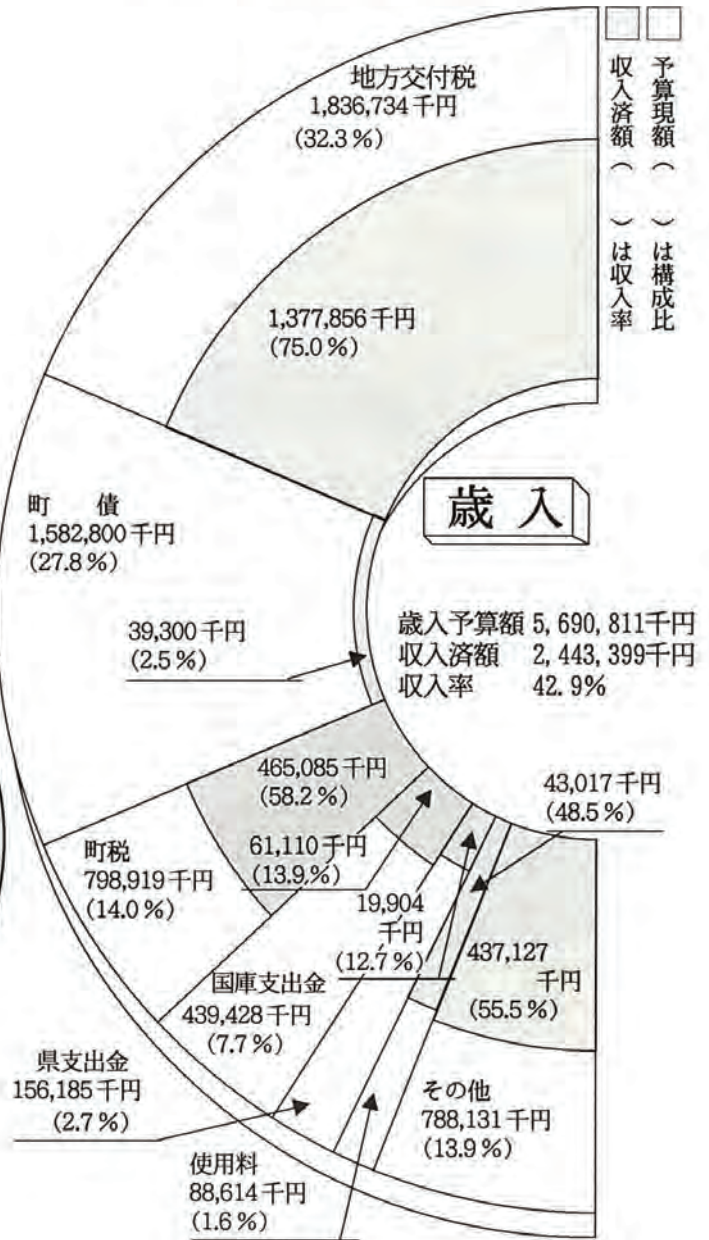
予算現額（　）は構成比
収入済額（　）は収入率

歳入

地方交付税
1,836,734千円
(32.3％)

1,377,856千円
(75.0％)

町　債
1,582,800千円
(27.8％)

39,300千円
(2.5％)

歳入予算額 5, 690, 811千円
収入済額 2, 443, 399千円
収入率 42. 9％

465,085千円
(58.2％)

43,017千円
(48.5％)

町税
798,919千円
(14.0％)

61,110千円
(13.9％)

19,904
千円
(12.7％)

437,127
千円
(55.5％)

国庫支出金
439,428千円
(7.7％)

県支出金
156,185千円
(2.7％)

その他
788,131千円
(13.9％)

使用料
88,614千円
(1.6％)